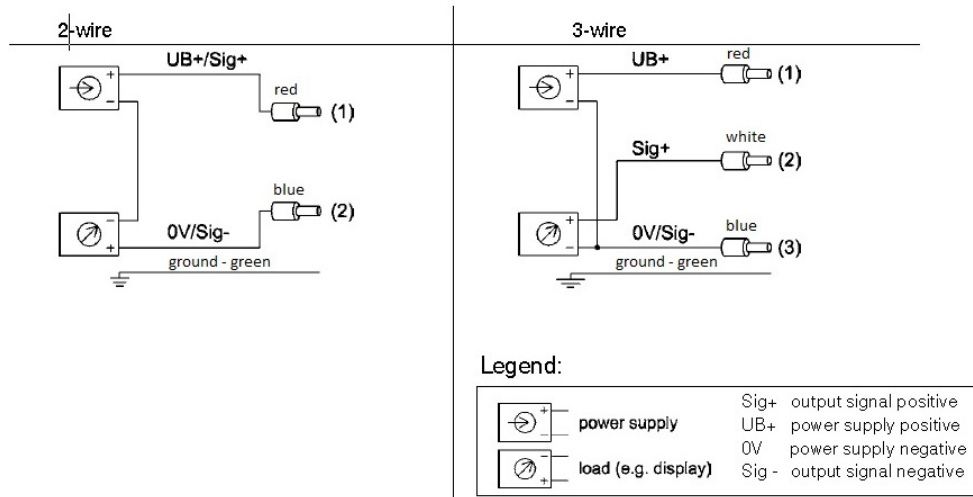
2-wire

UB+/Sig+

+
-
red
(1)

-
+
blue
(2)
0V/Sig-
ground - green

3-wire

UB+
+
-
red
(1)

Sig+
white
(2)

+
-
0V/Sig-
blue
(3)
ground - green

Legend:

+
-
power supply

+
-
load (e.g. display)

| | |
|---|---|
| Sig+ | output signal positive |
| UB+ | power supply positive |
| 0V | power supply negative |
| Sig - | output signal negative |